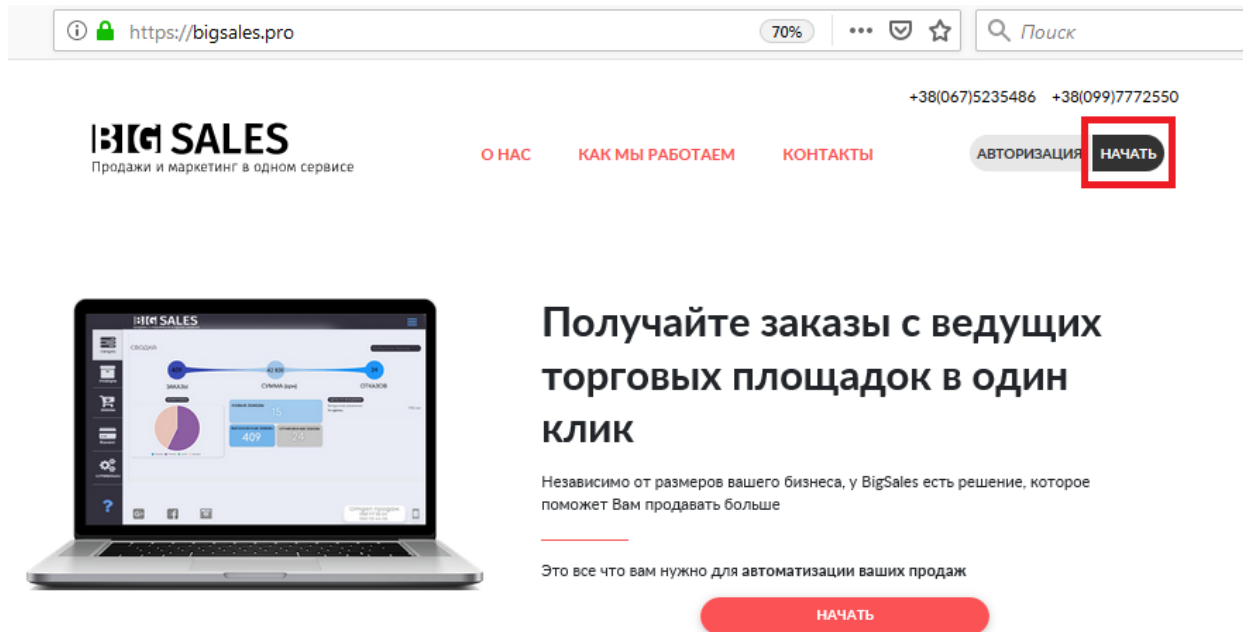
https://bigsales.pro 70% ••• Поиск

+38(067)5235486 +38(099)7772550

BIG SALES
Продажи и маркетинг в одном сервисе

О НАС КАК МЫ РАБОТАЕМ КОНТАКТЫ АВТОРИЗАЦИЯ НАЧАТЬ

BIG SALES
СВОДКА
409 ЗАКАЗЫ
СУММА (грн)
34 ОТКАЗОВ
15
409
24

Получайте заказы с ведущих торговых площадок в один клик

Независимо от размеров вашего бизнеса, у BigSales есть решение, которое поможет Вам продавать больше

Это все что вам нужно для автоматизации ваших продаж

НАЧАТЬ